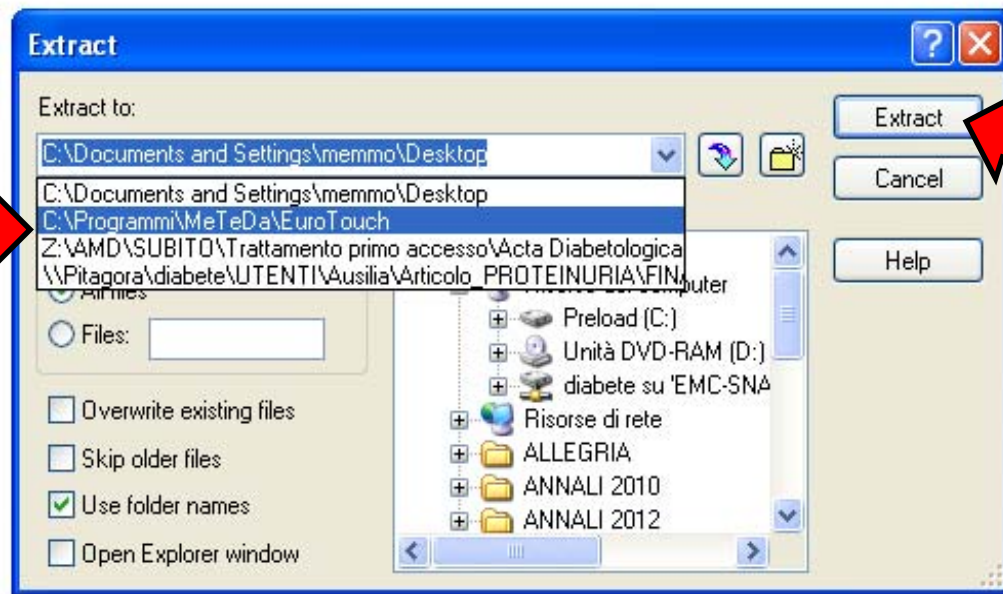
Extract

Extract to:

C:\Documents and Settings\memmo\Desktop

C:\Documents and Settings\memmo\Desktop
C:\Programmi\MeTeDa\EuroTouch
Z:\AMD\SUBITO\Trattamento primo accesso\Acta Diabetologica
\\Pitagora\diabete\UTENTI\Ausilia\Articolo_PROTEINURIA\FIN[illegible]

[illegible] files
Files:

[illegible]uter
Preload (C:)
Unità DVD-RAM (D:)
diabete su 'EMC-SNA
Risorse di rete
ALLEGRIA
ANNALI 2010
ANNALI 2012

Overwrite existing files
Skip older files
Use folder names
Open Explorer window

Extract
Cancel
Help